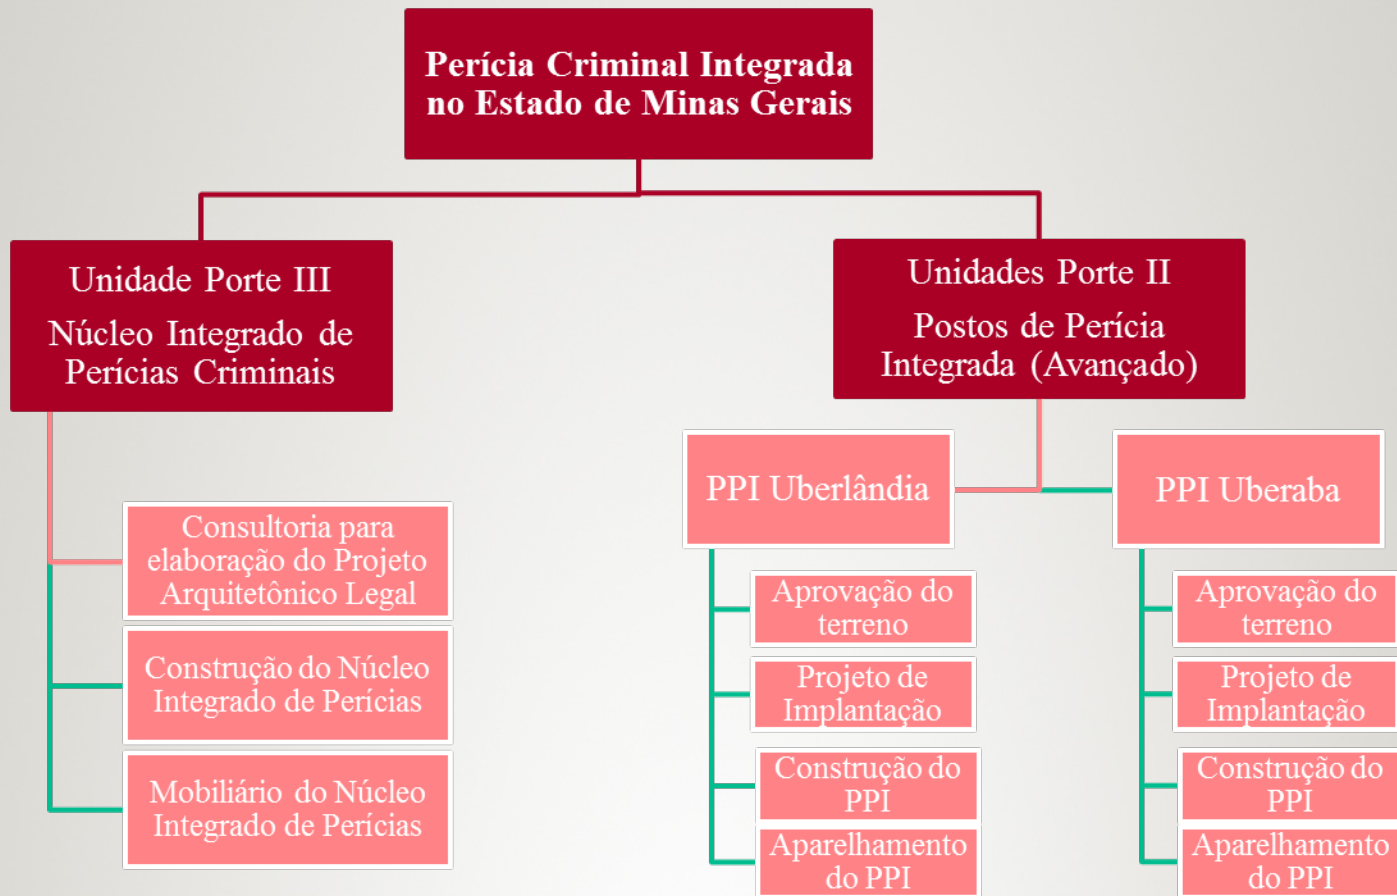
Perícia Criminal Integrada no Estado de Minas Gerais

Unidade Porte III

Núcleo Integrado de Perícias Criminais

Consultoria para elaboração do Projeto Arquitetônico Legal

Construção do Núcleo Integrado de Perícias

Mobiliário do Núcleo Integrado de Perícias

Unidades Porte II

Postos de Perícia Integrada (Avançado)

PPI Uberlândia

Aprovação do terreno

Projeto de Implantação

Construção do PPI

Aparelhamento do PPI

PPI Uberaba

Aprovação do terreno

Projeto de Implantação

Construção do PPI

Aparelhamento do PPI